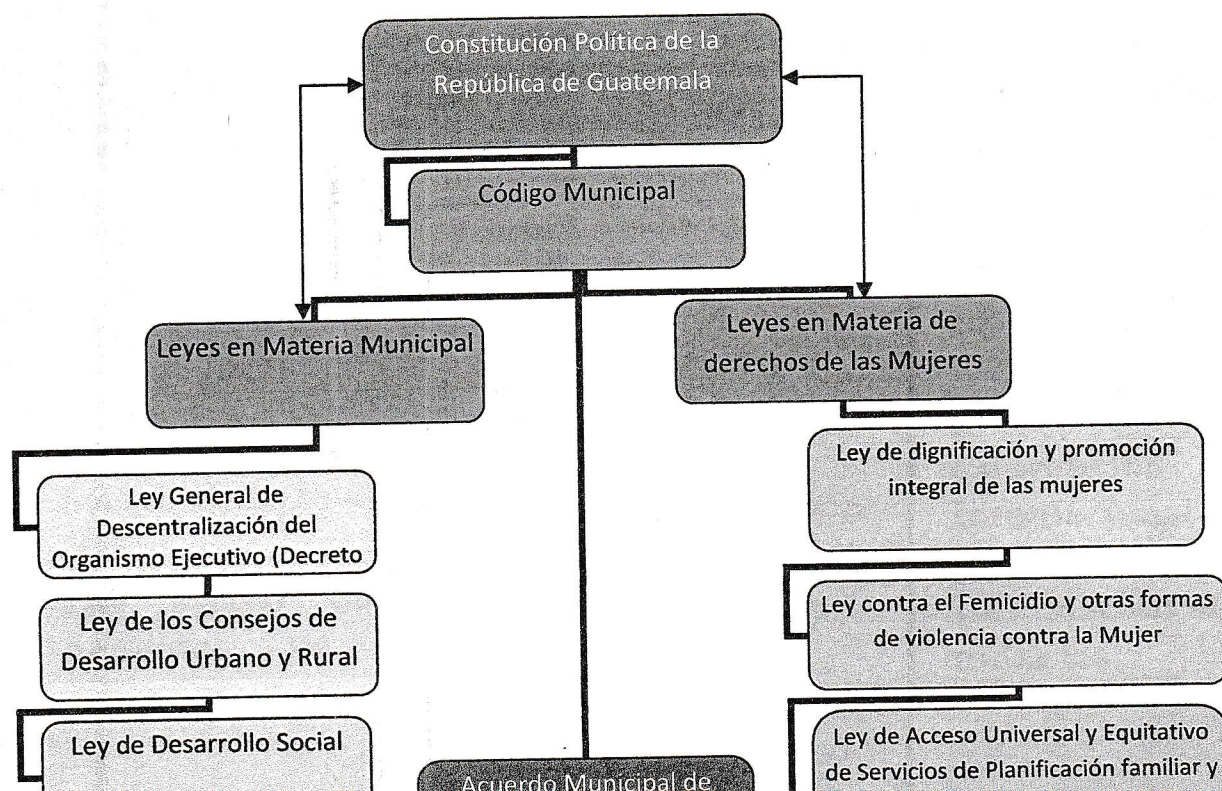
Constitución Política de la República de Guatemala

Código Municipal

Leyes en Materia Municipal

Leyes en Materia de derechos de las Mujeres

Ley de dignificación y promoción integral de las mujeres

Ley General de Descentralización del Organismo Ejecutivo (Decreto

Ley contra el Femicidio y otras formas de violencia contra la Mujer

Ley de los Consejos de Desarrollo Urbano y Rural

Ley de Desarrollo Social

Acuerdo Municipal de

Ley de Acceso Universal y Equitativo de Servicios de Planificación familiar y